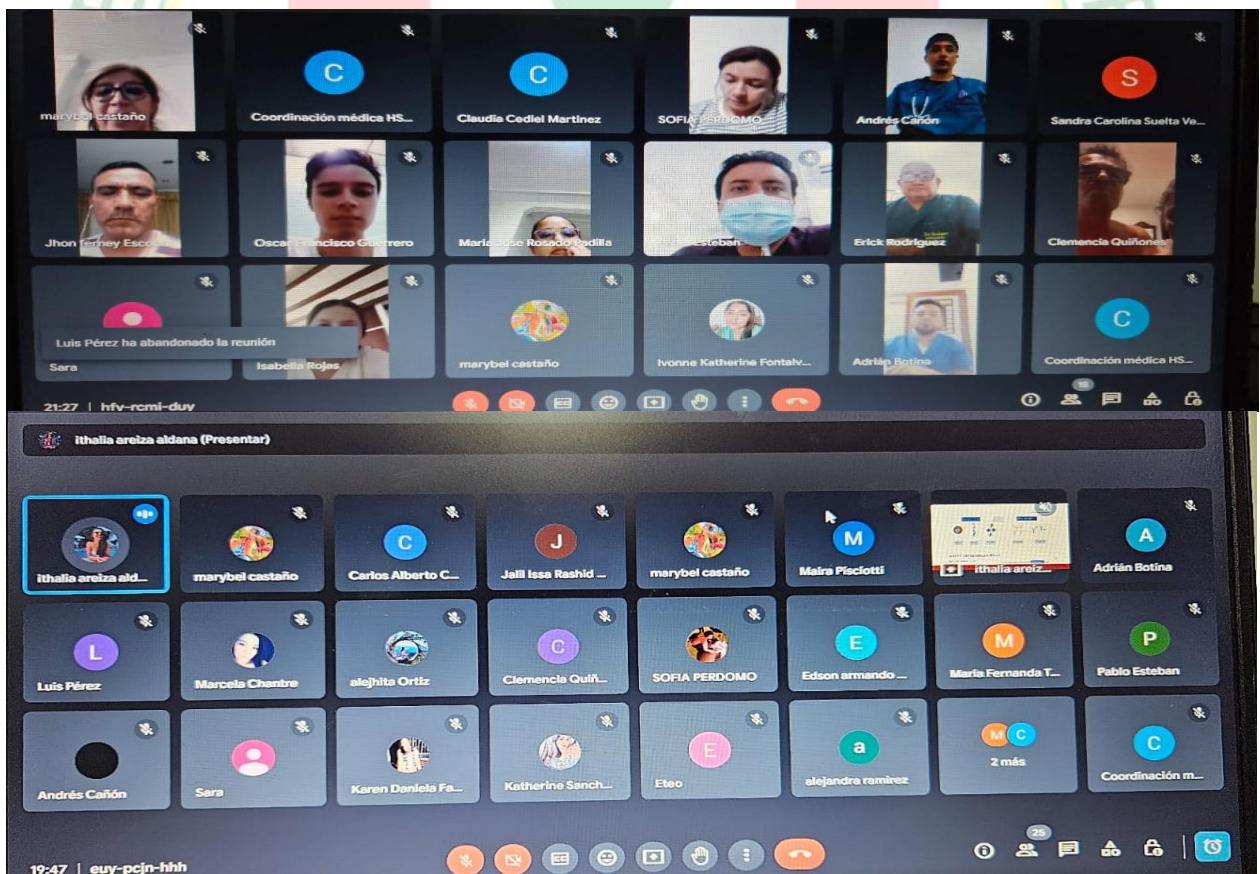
marybel castaño
C
Coordinación médica HS...
C
Claudia Cediel Martinez
SOFIA PERDOMO
Andrés Cañón
S
Sandra Carolina Suelta Ve...
Jhon Ferney Escob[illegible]
Oscar Francisco Guerrero
Maria José Rosado Padilla
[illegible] Esteban
Erick Rodriguez
Clemencia Quiñones
Luis Pérez ha abandonado la reunión
Sara
Isabella Rojas
marybel castaño
Ivonne Katherine Fontalv...
Adrián Botina
C
Coordinación médica HS...
21:27 | hfv-rcmi-duy
18

ithalia areiza aldana (Presentar)
ithalia areiza ald...
marybel castaño
C
Carlos Alberto C...
J
Jalil Issa Rashid ...
marybel castaño
M
Maira Pisciotti
ithalia areiz...
A
Adrián Botina
L
Luis Pérez
Marcela Chantre
alejhita Ortiz
C
Clemencia Quiñ...
SOFIA PERDOMO
E
Edson armando ...
M
Maria Fernanda T...
P
Pablo Esteban
Andrés Cañón
Sara
Karen Daniela Fa...
Katherine Sanch...
E
Eteo
a
alejandra ramirez
M C
2 más
C
Coordinación m...
19:47 | euy-pcjn-hhh
25